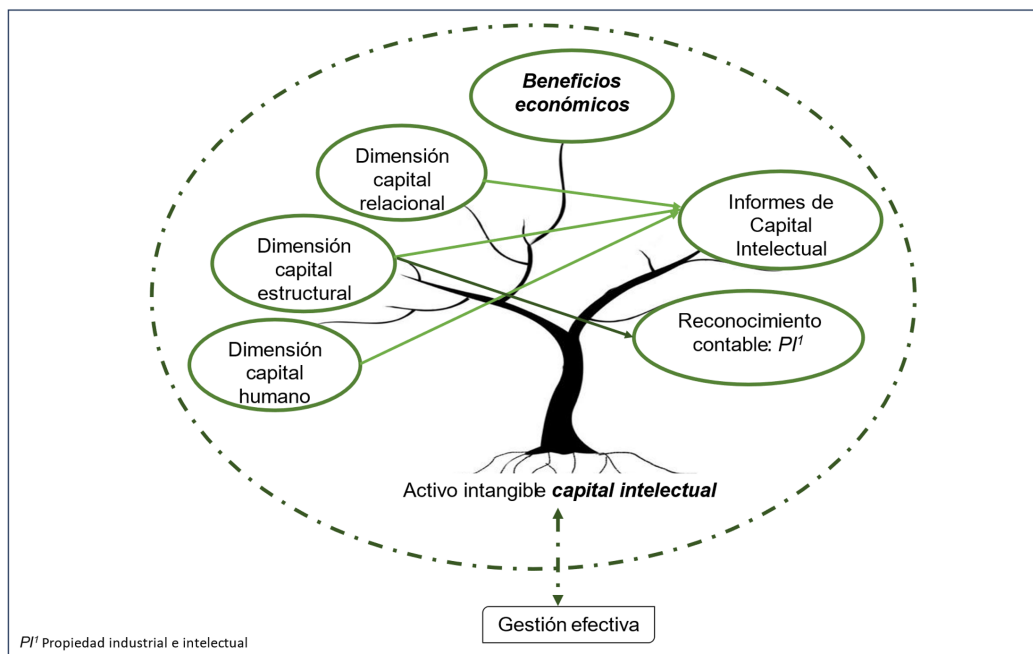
Beneficios económicos

Dimensión capital relacional

Informes de Capital Intelectual

Dimensión capital estructural

Reconocimiento contable: $PI^1$

Dimensión capital humano

Activo intangible capital intelectual

Gestión efectiva

$PI^1$ Propiedad industrial e intelectual